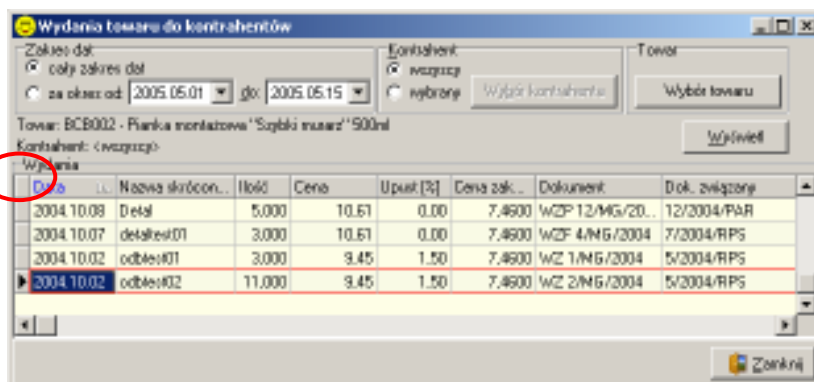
Wydania towaru do kontrahentów

Zakres dat
cały zakres dat
za okres od: 2005.05.01 do: 2005.05.15

Kontrahent
wszyscy
wybrany
Wybór kontrahenta

Towar
Wybór towaru

Towar: BCB002 - Pianka montażowa "Szybki murarz" 500ml
Kontrahent: <wszyscy>

Wyświetl

Wydania

| Data | Nazwa skrócon... | Ilość | Cena | Upust [%] | Cena zak... | Dokument | Dok. związany |
|---|---|---|---|---|---|---|---|
| 2004.10.08 | Detal | 5,000 | 10,61 | 0,00 | 7,4600 | WZP 12/MG/20... | 12/2004/PAR |
| 2004.10.07 | detalista#01 | 3,000 | 10,61 | 0,00 | 7,4600 | WZF 4/MG/2004 | 7/2004/RPS |
| 2004.10.02 | odbiorca#01 | 3,000 | 9,45 | 1,50 | 7,4600 | WZ 1/MG/2004 | 5/2004/RPS |
| 2004.10.02 | odbiorca#02 | 11,000 | 9,45 | 1,50 | 7,4600 | WZ 2/MG/2004 | 5/2004/RPS |

Zamknij